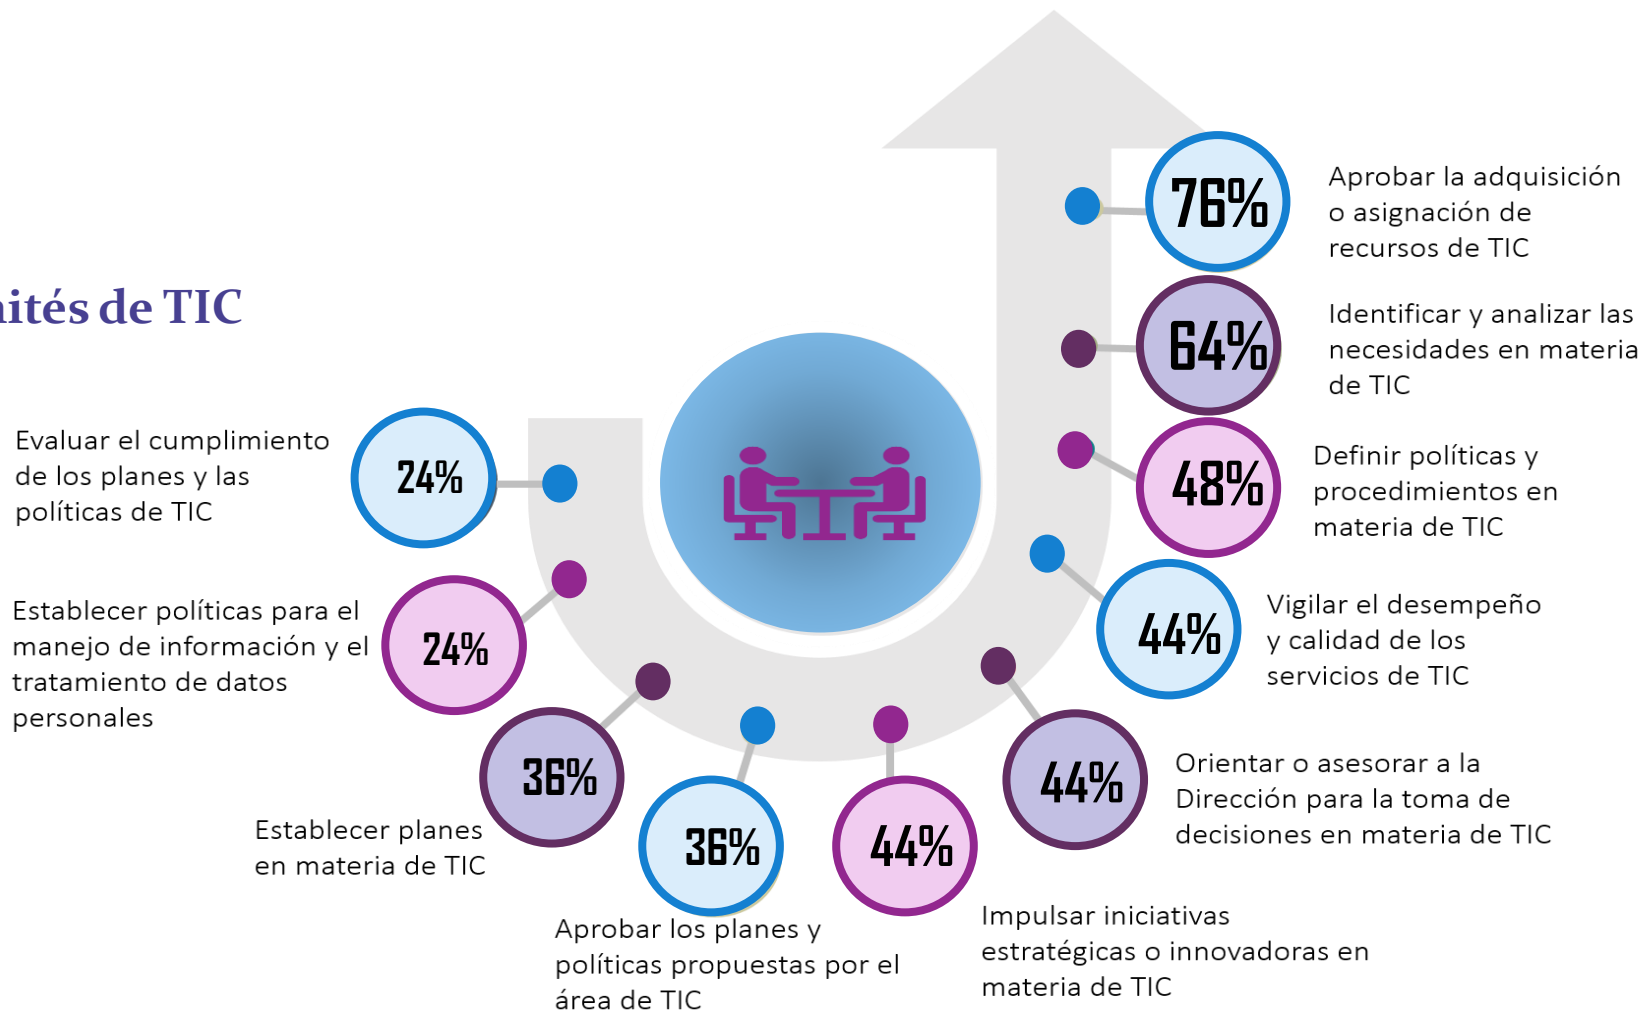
ités de TIC

Evaluar el cumplimiento de los planes y las políticas de TIC
24%

Establecer políticas para el manejo de información y el tratamiento de datos personales
24%

36%
Establecer planes en materia de TIC

36%
Aprobar los planes y políticas propuestas por el área de TIC

44%
Impulsar iniciativas estratégicas o innovadoras en materia de TIC

44%
Orientar o asesorar a la Dirección para la toma de decisiones en materia de TIC

44%
Vigilar el desempeño y calidad de los servicios de TIC

48%
Definir políticas y procedimientos en materia de TIC

64%
Identificar y analizar las necesidades en materia de TIC

76%
Aprobar la adquisición o asignación de recursos de TIC